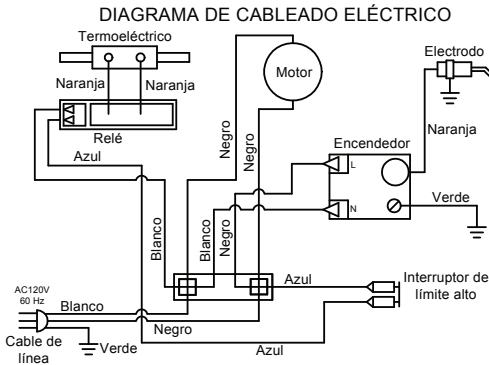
DIAGRAMA DE CABLEADO ELÉCTRICO

Termoeléctrico

Naranja

Naranja

Relé

Azul

Motor

Negro

Negro

Electrodo

Naranja

Encendedor

L

N

Verde

Blanco

Blanco

Negro

Negro

Azul

Interruptor de límite alto

AC120V 60 Hz

Blanco

Negro

Cable de línea

Verde

Azul